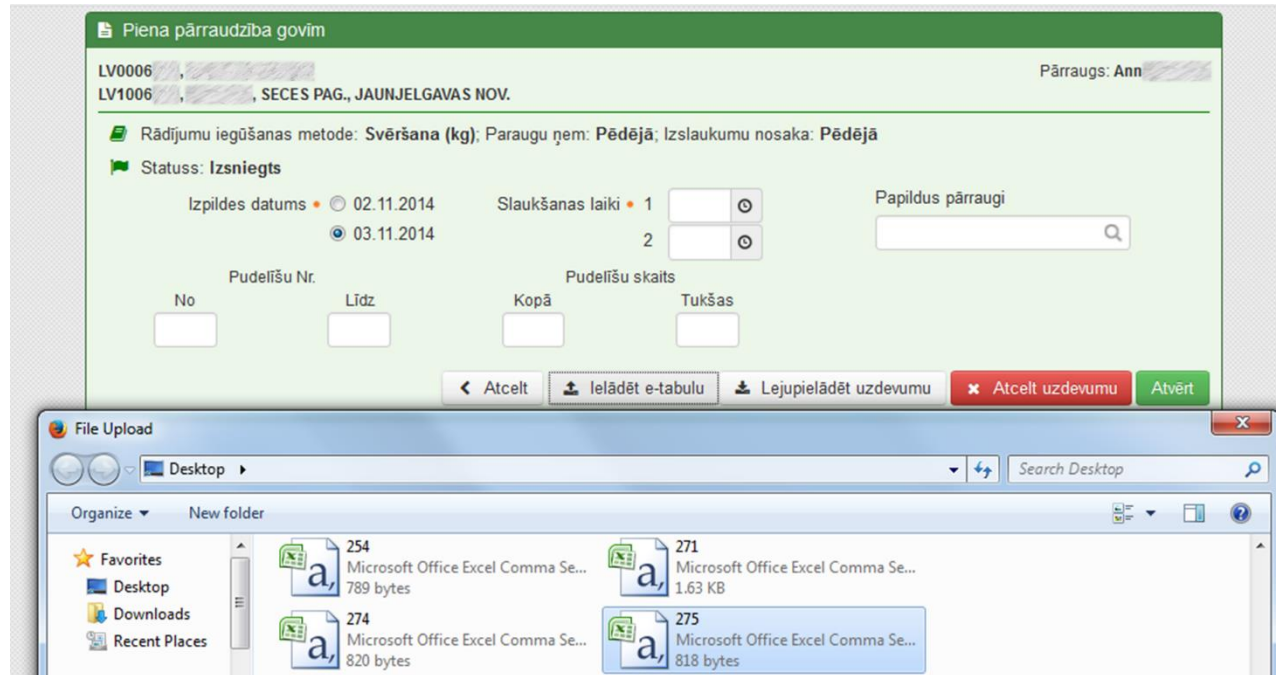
Piena pārraudzība govīm

LV0006 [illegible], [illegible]
LV1006 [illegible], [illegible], SECES PAG., JAUNJELGAVAS NOV.

Pārraugs: Ann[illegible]

Rādījumu iegūšanas metode: Svēršana (kg); Paraugu ņem: Pēdējā; Izslaukumu nosaka: Pēdējā

Statuss: Izsniegts

Izpildes datums • 02.11.2014
03.11.2014

Slaukšanas laiki • 1
2

Papildus pārraugi

Pudelīšu Nr.
No
Līdz

Pudelīšu skaits
Kopā
Tukšas

Atcelt | Ielādēt e-tabulu | Lejupielādēt uzdevumu | Atcelt uzdevumu | Atvērt

File Upload

Desktop ▸

Search Desktop

Organize ▾ New folder

Favorites
Desktop
Downloads
Recent Places

254
Microsoft Office Excel Comma Se...
789 bytes

271
Microsoft Office Excel Comma Se...
1.63 KB

274
Microsoft Office Excel Comma Se...
820 bytes

275
Microsoft Office Excel Comma Se...
818 bytes